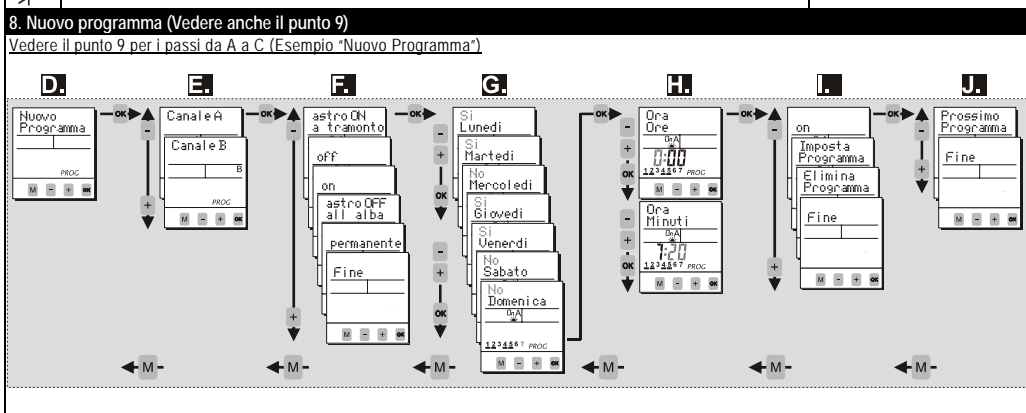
8. Nuovo programma (Vedere anche il punto 9)

Vedere il punto 9 per i passi da A a C (Esempio "Nuovo Programma")

D.

Nuovo Programma

PROG

M - + OK

OK

-

+

E.

Canale A

Canale B

B

PROG

M - + OK

OK

-

+

F.

astro ON a tramonto

off

on

astro OFF all alba

permanente

Fine

M - + OK

OK

-

+

G.

Si Lunedi

Si Martedi

No Mercoledi

Si Giovedi

Si Venerdi

No Sabato

No Domenica

OnA

1234567 PROG

M - + OK

-

+

OK

-

+

OK

OK

H.

Ora Ore

OnA

0:00

1234567 PROG

M - + OK

-

+

OK

Ora Minuti

OnA

7:20

1234567 PROG

M - + OK

-

+

OK

OK

I.

on

Imposta Programma

Elimina Programma

Fine

M - + OK

-

+

OK

J.

Prossimo Programma

Fine

M - + OK

-

+

M

M

M

M

M

M